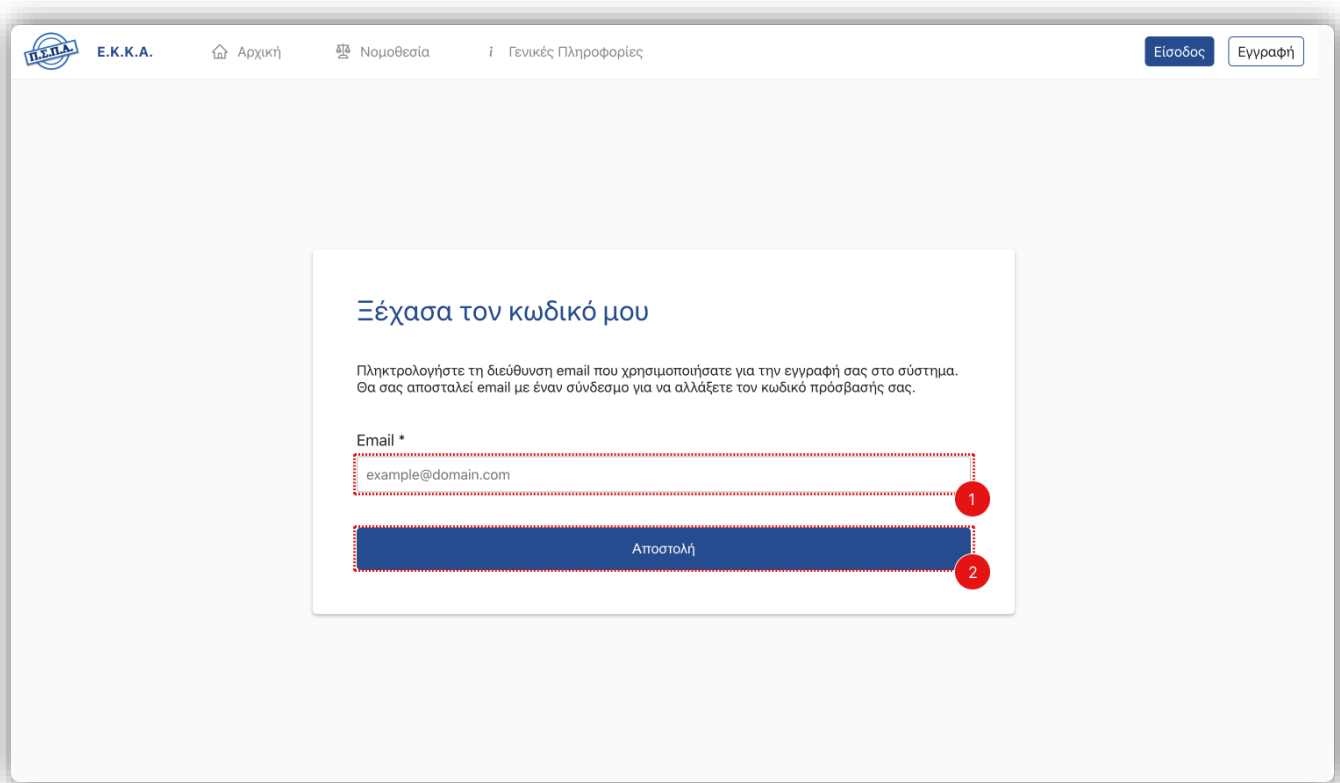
Π.Σ.Π.Α. Ε.Κ.Κ.Α. Αρχική Νομοθεσία Γενικές Πληροφορίες Είσοδος Εγγραφή

Ξέχασα τον κωδικό μου

Πληκτρολογήστε τη διεύθυνση email που χρησιμοποιήσατε για την εγγραφή σας στο σύστημα. Θα σας αποσταλεί email με έναν σύνδεσμο για να αλλάξετε τον κωδικό πρόσβασής σας.

Email *

example@domain.com

1

Αποστολή

2